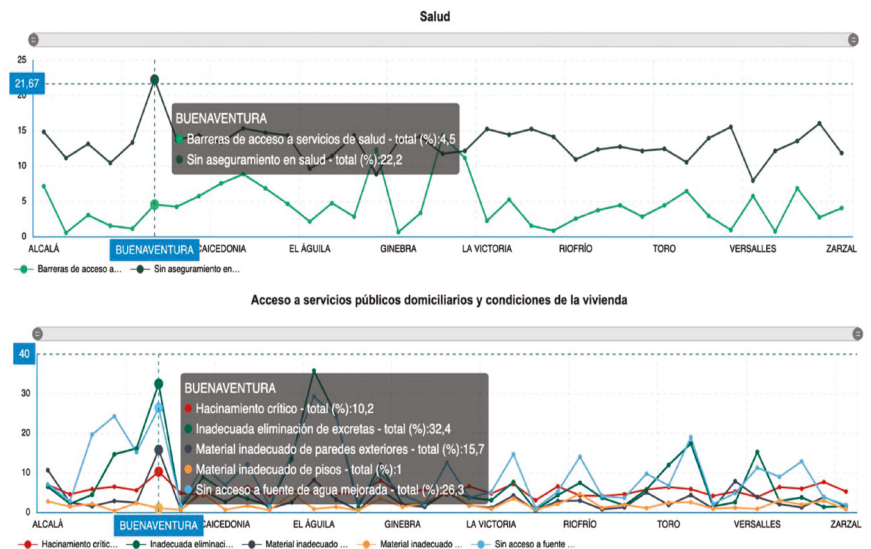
Salud

25
21,67
15
10
5
0

BUENAVENTURA
Barreras de acceso a servicios de salud - total (%):4,5
Sin aseguramiento en salud - total (%):22,2

ALCALÁ
BUENAVENTURA
CAICEDONIA
EL ÁGUILA
GINEBRA
LA VICTORIA
RIOFRÍO
TORO
VERSALLES
ZARZAL

Barreras de acceso a...
Sin aseguramiento en...

Acceso a servicios públicos domiciliarios y condiciones de la vivienda

40
30
20
10
0

BUENAVENTURA
Hacinamiento crítico - total (%):10,2
Inadecuada eliminación de excretas - total (%):32,4
Material inadecuado de paredes exteriores - total (%):15,7
Material inadecuado de pisos - total (%):1
Sin acceso a fuente de agua mejorada - total (%):26,3

ALCALÁ
BUENAVENTURA
CAICEDONIA
EL ÁGUILA
GINEBRA
LA VICTORIA
RIOFRÍO
TORO
VERSALLES
ZARZAL

Hacinamiento crític...
Inadecuada eliminaci...
Material inadecuado ...
Material inadecuado ...
Sin acceso a fuente ...